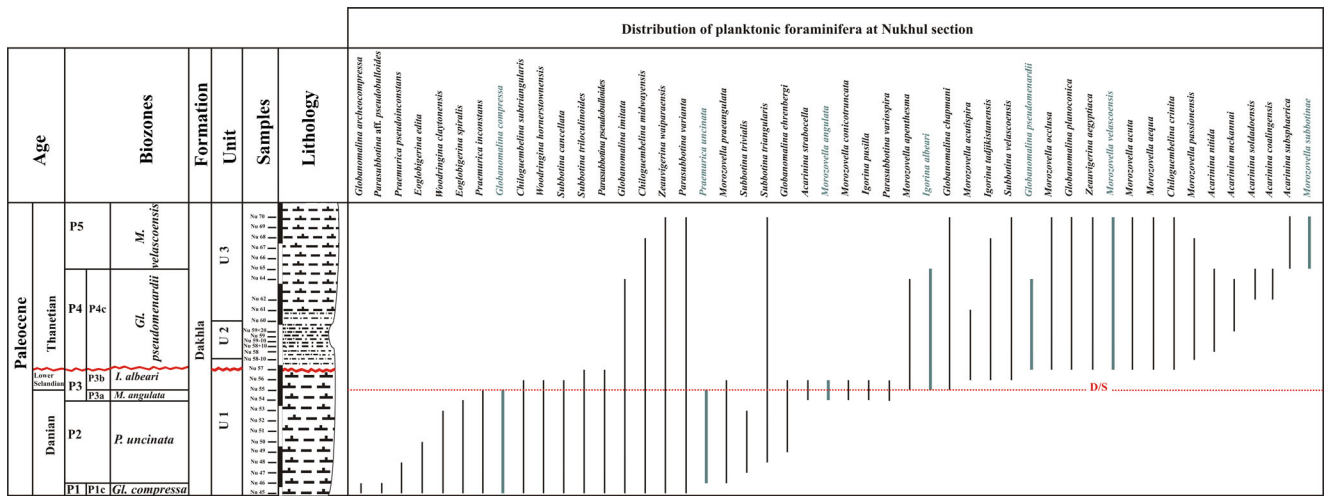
Distribution of planktonic foraminifera at Nukhul section

| Age | | Biozones | | | Formation | Unit | Samples |
|---|---|---|---|---|---|---|---|
| Paleocene | Thanetian | P5 | | M. velascoensis | Dakhla | U 3 | Nu 70, Nu 69, Nu 68, Nu 67, Nu 66, Nu 65, Nu 64 |
| | | P4 | P4c | Gl. pseudomenardii | | | Nu 62, Nu 61, Nu 60 |
| | | | | | | U 2 | Nu 59+20, Nu 59, Nu 59+10, Nu 58+10, Nu 58, Nu 58-10 |
| | Lower Selandian | P3 | P3b | I. albeari | | U 1 | Nu 57, Nu 56, Nu 55 |
| | | | P3a | M. angulata | | | Nu 54 |
| | Danian | P2 | | P. uncinata | | | Nu 53, Nu 52, Nu 51, Nu 50, Nu 49, Nu 48, Nu 47 |
| | | P1 | P1c | Gl. compressa | | | Nu 46, Nu 45 |

Lithology

Globanomalina archeocompressa
Parasubbotina aff. pseudobulloides
Praemurica pseudoinconstans
Eoglobigerina edita
Woodringina claytonensis
Eoglobigerina spiralis
Praemurica inconstans
Globanomalina compressa
Chiloguembelina subtriangularis
Woodringina hornerstownensis
Subbotina cancellata
Subbotina triloculinoides
Parasubbotina pseudobulloides
Globanomalina imitata
Chiloguembelina midwayensis
Zeauvigerina waiparaensis
Parasubbotina varianta
Praemurica uncinata
Morozovella praeangulata
Subbotina trivialis
Subbotina triangularis
Globanomalina ehrenbergi
Acarinina strabocella
Morozovella angulata
Morozovella conicotruncata
Igorina pusilla
Parasubbotina variospira
Morozovella apanthesma
Igorina albeari
Globanomalina chapmani
Morozovella acutispira
Igorina tadjikistanensis
Subbotina velascoensis
Globanomalina pseudomenardii
Morozovella occlusa
Globanomalina planoconica
Zeauvigerina aegyptiaca
Morozovella velascoensis
Morozovella acuta
Morozovella aequa
Chiloguembelina crinita
Morozovella pasionensis
Acarinina nitida
Acarinina mckannai
Acarinina soldadoensis
Acarinina coalingensis
Acarinina subsphaerica
Morozovella subbotinae

D/S